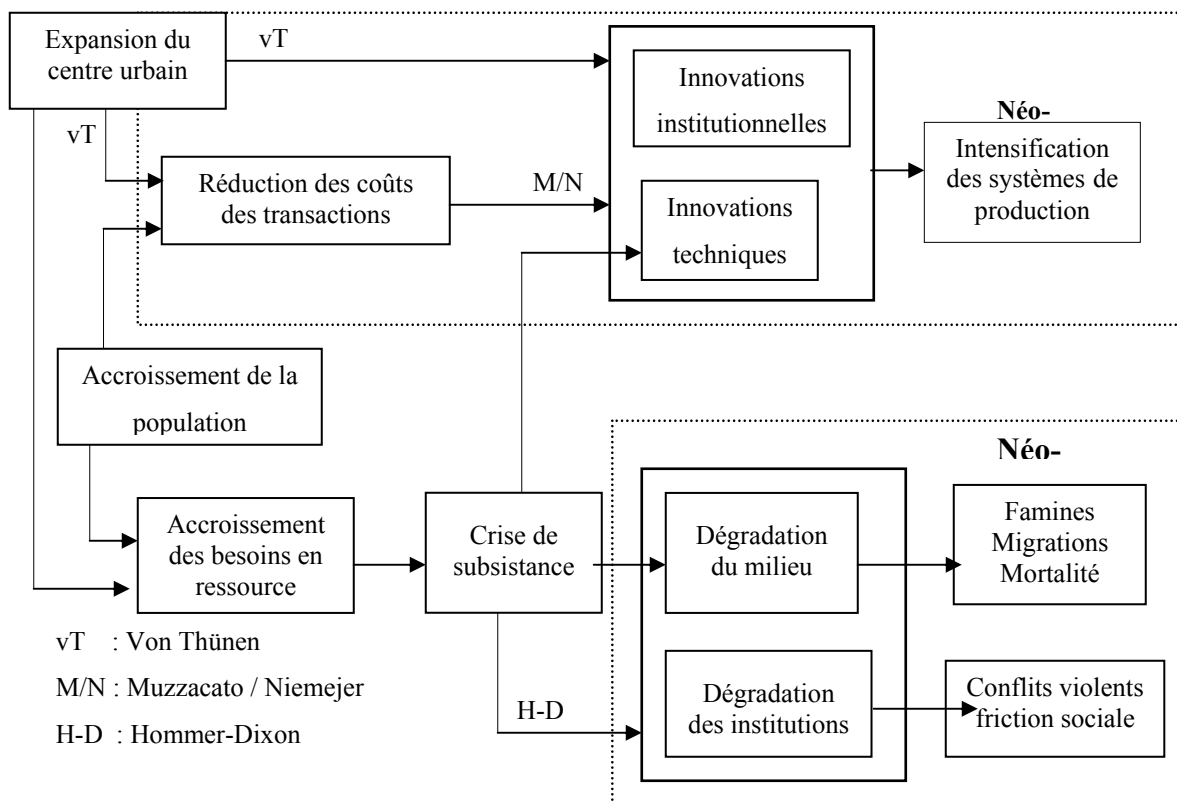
Expansion du centre urbain

vT

vT

Réduction des coûts des transactions

M/N

Innovations institutionnelles

Innovations techniques

Néo-

Intensification des systèmes de production

Accroissement de la population

Néo-

Accroissement des besoins en ressource

Crise de subsistance

Dégradation du milieu

Famines
Migrations
Mortalité

H-D

Dégradation des institutions

Conflits violents
friction sociale

vT : Von Thünen

M/N : Muzzacato / Niemejer

H-D : Hommer-Dixon